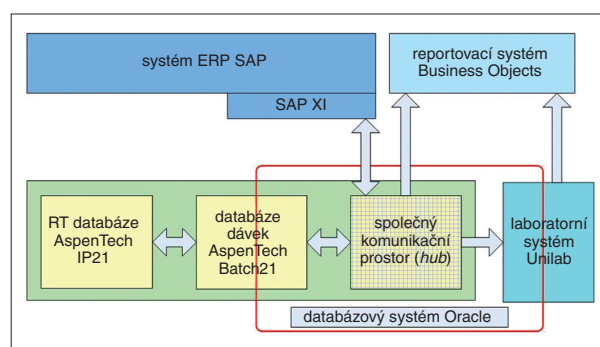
systém ERP SAP

SAP XI

reportovací systém Business Objects

RT databáze AspenTech IP21

databáze dávek AspenTech Batch21

společný komunikační prostor (*hub*)

laboratorní systém Unilab

databázový systém Oracle